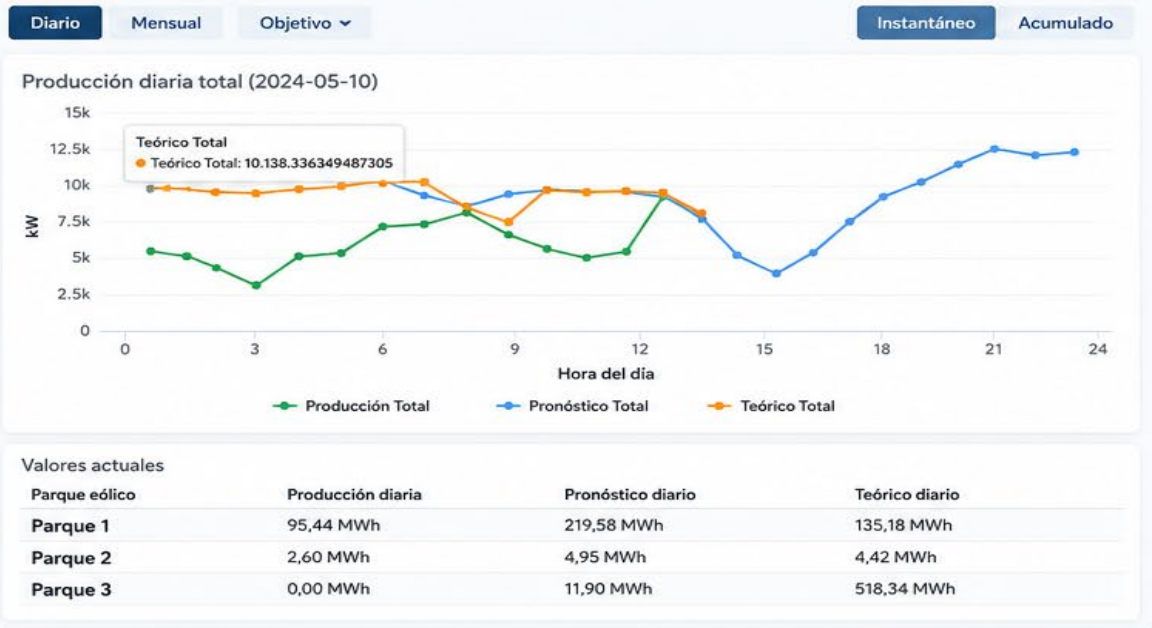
Diario Mensual Objetivo Instantáneo Acumulado

Producción diaria total (2024-05-10)

Teórico Total
Teórico Total: 10.138.336349487305

15k
12.5k
10k
7.5k
5k
2.5k
0

kW

0 3 6 9 12 15 18 21 24

Hora del día

Producción Total Pronóstico Total Teórico Total

Valores actuales

| Parque eólico | Producción diaria | Pronóstico diario | Teórico diario |
|---|---|---|---|
| Parque 1 | 95,44 MWh | 219,58 MWh | 135,18 MWh |
| Parque 2 | 2,60 MWh | 4,95 MWh | 4,42 MWh |
| Parque 3 | 0,00 MWh | 11,90 MWh | 518,34 MWh |